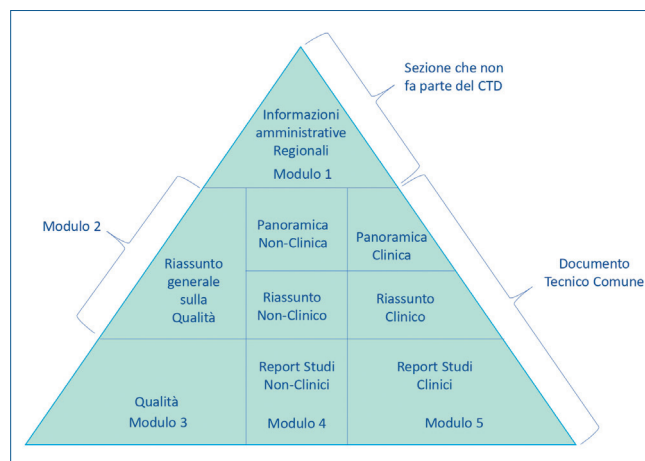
Sezione che non fa parte del CTD

Informazioni amministrative Regionali

Modulo 1

Modulo 2

Panoramica Non-Clinica

Panoramica Clinica

Documento Tecnico Comune

Riassunto generale sulla Qualità

Riassunto Non-Clinico

Riassunto Clinico

Qualità
Modulo 3

Report Studi Non-Clinici

Modulo 4

Report Studi Clinici

Modulo 5